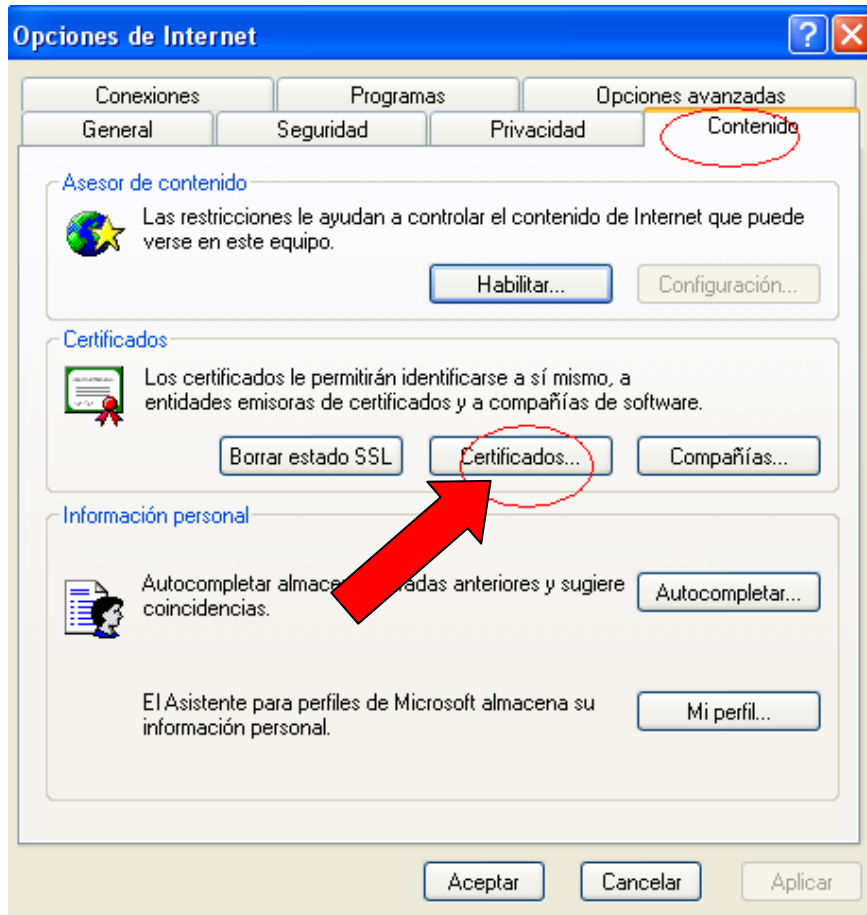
Opciones de Internet

Conexiones
Programas
Opciones avanzadas
General
Seguridad
Privacidad
Contenido

Asesor de contenido

Las restricciones le ayudan a controlar el contenido de Internet que puede verse en este equipo.

Habilitar...
Configuración...

Certificados

Los certificados le permitirán identificarse a sí mismo, a entidades emisoras de certificados y a compañías de software.

Borrar estado SSL
Certificados...
Compañías...

Información personal

Autocompletar almac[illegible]radas anteriores y sugiere coincidencias.

Autocompletar...

El Asistente para perfiles de Microsoft almacena su información personal.

Mi perfil...

Aceptar
Cancelar
Aplicar